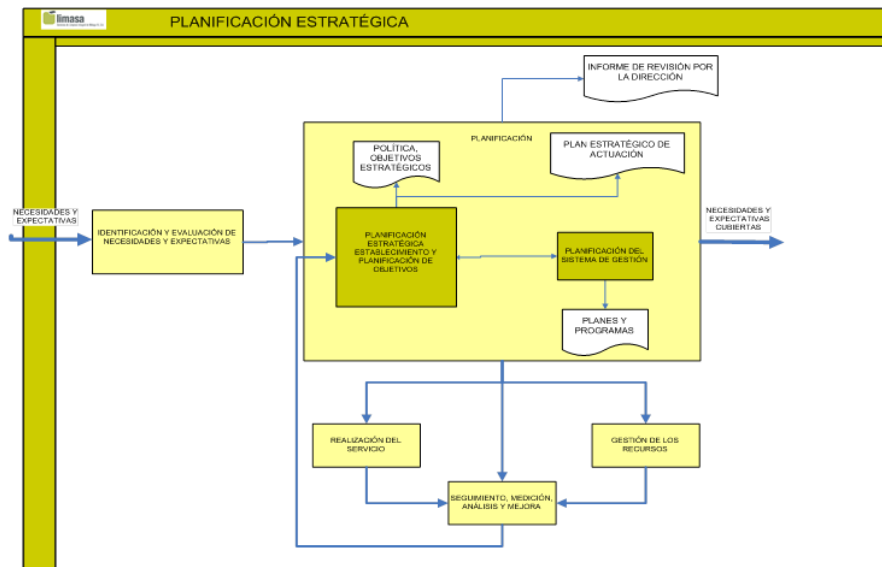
limasa

PLANIFICACIÓN ESTRATÉGICA

INFORME DE REVISIÓN POR LA DIRECCIÓN

PLANIFICACIÓN

POLÍTICA, OBJETIVOS ESTRATÉGICOS

PLAN ESTRATÉGICO DE ACTUACIÓN

NECESIDADES Y EXPECTATIVAS

IDENTIFICACIÓN Y EVALUACIÓN DE NECESIDADES Y EXPECTATIVAS

PLANIFICACIÓN ESTRATÉGICA ESTABLECIMIENTO Y PLANIFICACIÓN DE OBJETIVOS

PLANIFICACIÓN DEL SISTEMA DE GESTIÓN

NECESIDADES Y EXPECTATIVAS CUBIERTAS

PLANES Y PROGRAMAS

REALIZACIÓN DEL SERVICIO

GESTIÓN DE LOS RECURSOS

SEGUIMIENTO, MEDICIÓN, ANÁLISIS Y MEJORA